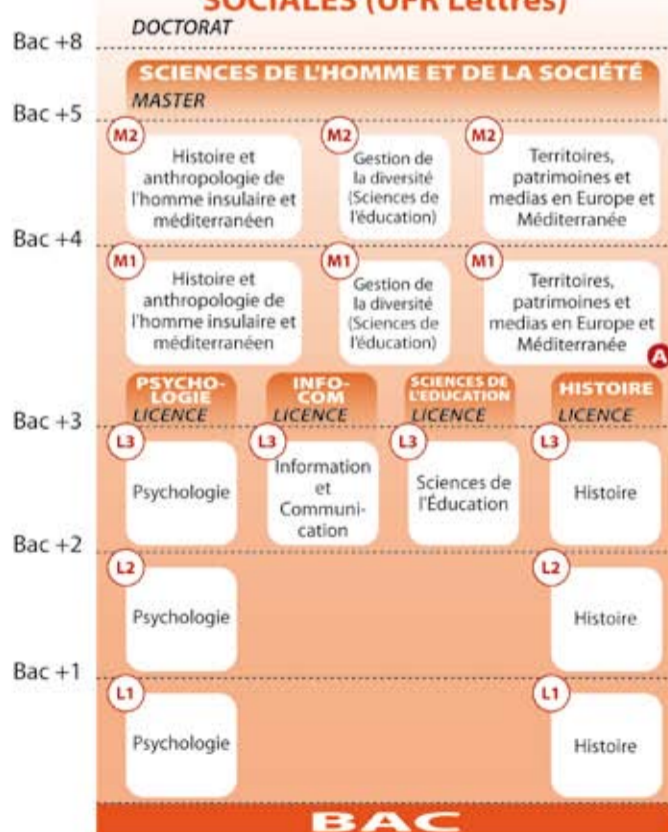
SOCIALES (UFR Lettres)

Bac +8 DOCTORAT

SCIENCES DE L'HOMME ET DE LA SOCIÉTÉ

MASTER

Bac +5

M2 Histoire et anthropologie de l'homme insulaire et méditerranéen

M2 Gestion de la diversité (Sciences de l'éducation)

M2 Territoires, patrimoines et medias en Europe et Méditerranée

Bac +4

M1 Histoire et anthropologie de l'homme insulaire et méditerranéen

M1 Gestion de la diversité (Sciences de l'éducation)

M1 Territoires, patrimoines et medias en Europe et Méditerranée

A

PSYCHO-LOGIE LICENCE

INFO-COM LICENCE

SCIENCES DE L'EDUCATION LICENCE

HISTOIRE LICENCE

Bac +3

L3 Psychologie

L3 Information et Communication

L3 Sciences de l'Éducation

L3 Histoire

Bac +2

L2 Psychologie

L2 Histoire

Bac +1

L1 Psychologie

L1 Histoire

BAC